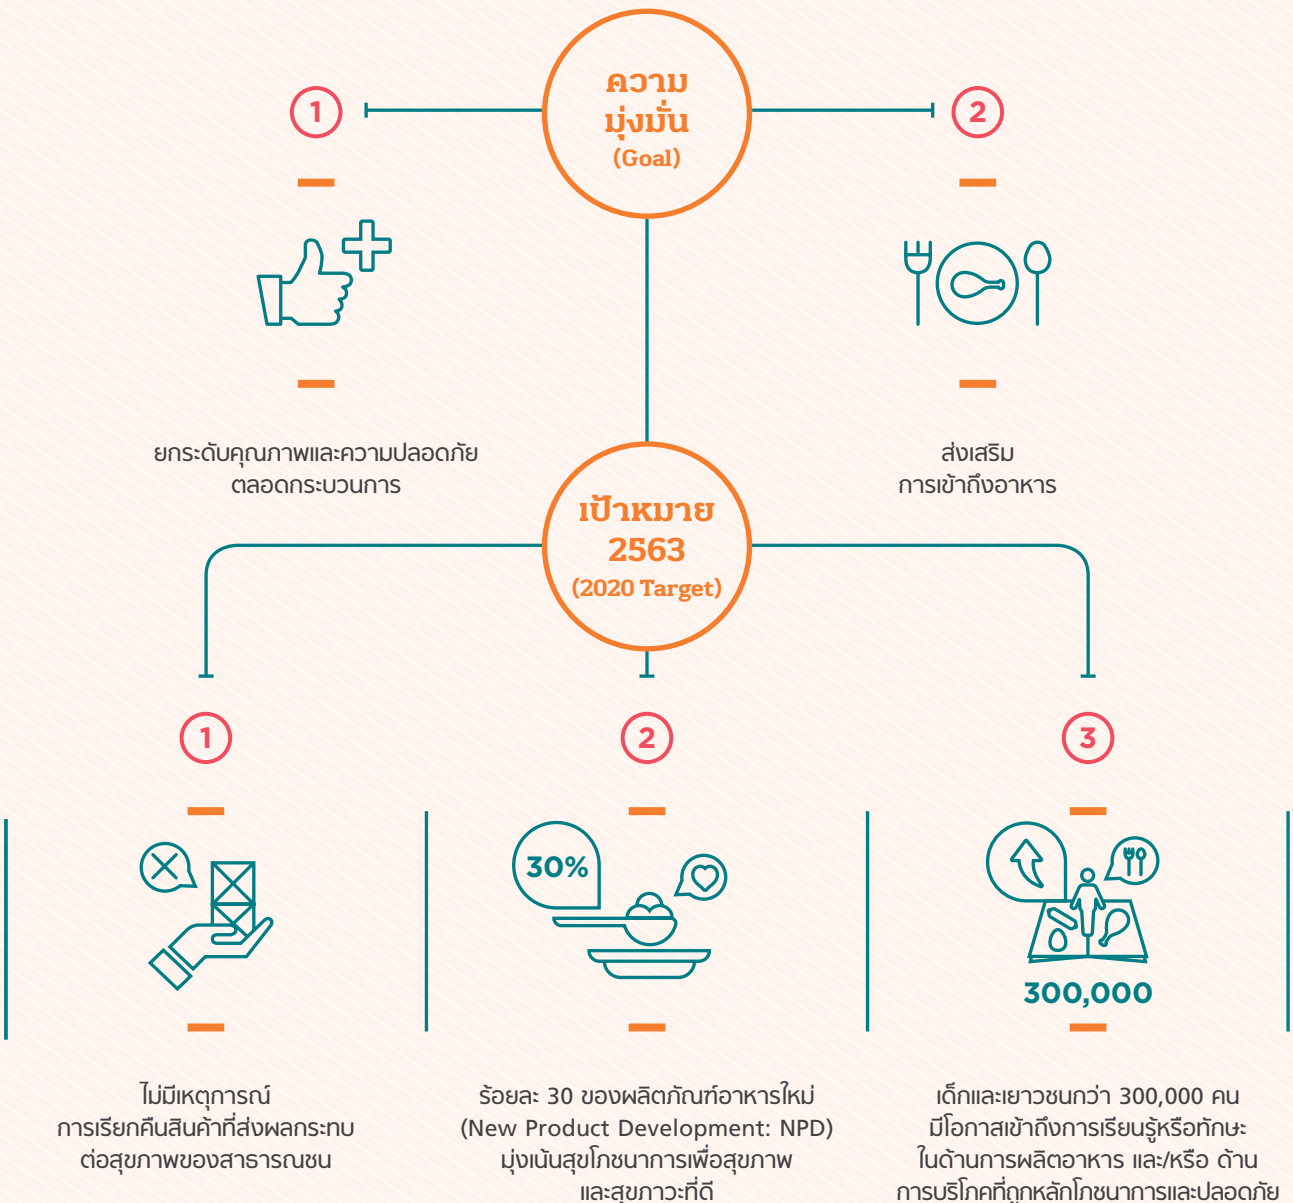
ความ
มุ่งมั่น
(Goal)

1

ยกระดับคุณภาพและความปลอดภัย
ตลอดกระบวนการ

2

ส่งเสริม
การเข้าถึงอาหาร

เป้าหมาย
2563
(2020 Target)

1

ไม่มีเหตุการณ์
การเรียกคืนสินค้าที่ส่งผลกระทบ
ต่อสุขภาพของสาธารณชน

2

30%

ร้อยละ 30 ของผลิตภัณฑ์อาหารใหม่
(New Product Development: NPD)
มุ่งเน้นสุขโภชนาการเพื่อสุขภาพ
และสุขภาวะที่ดี

3

300,000

เด็กและเยาวชนกว่า 300,000 คน
มีโอกาสเข้าถึงการเรียนรู้หรือทักษะ
ในด้านการผลิตอาหาร และ/หรือ ด้าน
การบริโภคที่ถูกหลักโภชนาการและปลอดภัย